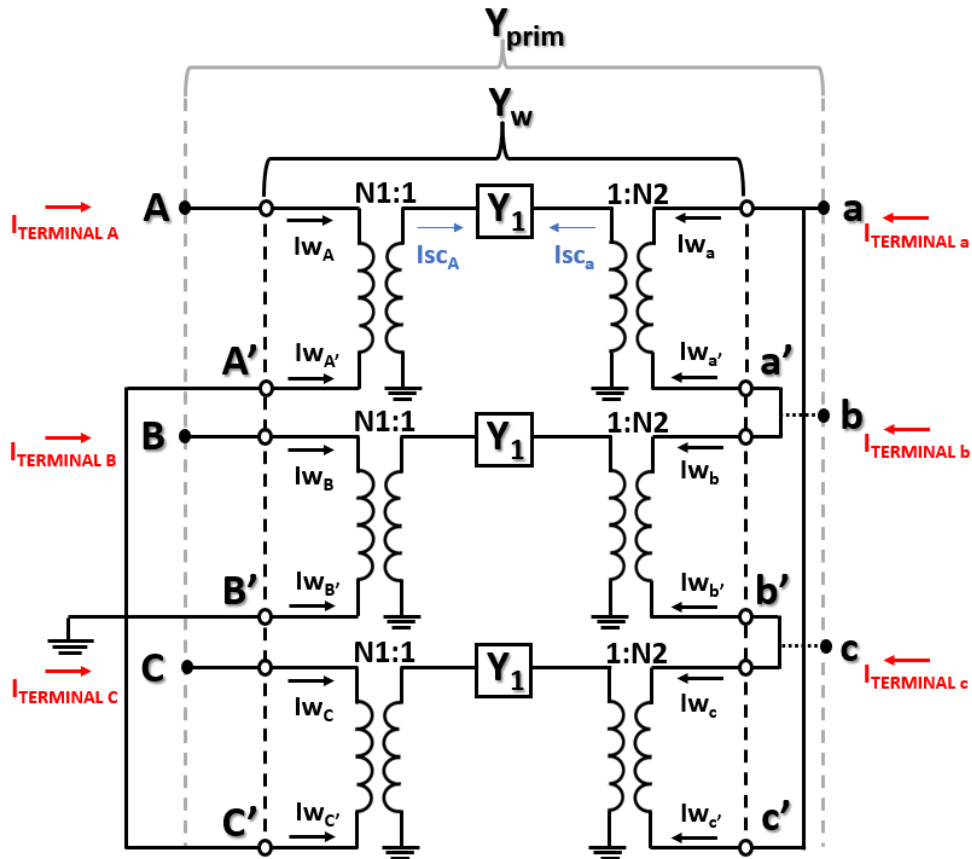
$Y_{prim}$

$Y_w$

A

$I_{TERMINAL\ A}$

N1:1

$Y_1$

1:N2

a

$I_{TERMINAL\ a}$

$Iw_A$

$Isc_A$

$Isc_a$

$Iw_a$

A’

$Iw_{A'}$

$Iw_{a'}$

a’

b

B

$I_{TERMINAL\ B}$

N1:1

$Y_1$

1:N2

$I_{TERMINAL\ b}$

$Iw_B$

$Iw_b$

B’

$Iw_{B'}$

$Iw_{b'}$

b’

c

C

$I_{TERMINAL\ C}$

N1:1

$Y_1$

1:N2

$I_{TERMINAL\ c}$

$Iw_C$

$Iw_c$

C’

$Iw_{C'}$

$Iw_{c'}$

c’